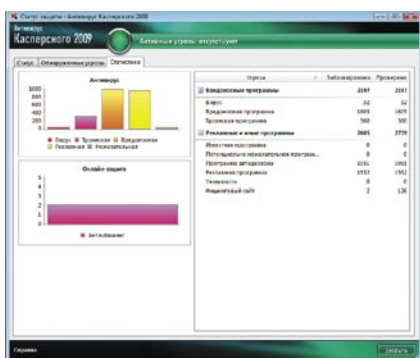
Статус защиты - Антивирус Касперского 2009

Антивирус
Касперского 2009

Активных угроз: отсутствуют

Статус | Обнаруженные угрозы | Статистика

Антивирус

1000
800
600
400
200
0

Вирус Троянская Вредоносная
Рекламная Нежелательная

Онлайн-защита

5
4
3
2
1
0

Антифишинг

| Угроза | Заблокировано | Проверено |
|---|---|---|
| Вредоносные программы | 2197 | 2197 |
| Вирус | 32 | 32 |
| Вредоносная программа | 1605 | 1605 |
| Троянская программа | 560 | 560 |
| Рекламные и иные программы | 2665 | 2776 |
| Известная программа | 0 | 0 |
| Потенциально нежелательная програм... | 0 | 0 |
| Программа автодозвона | 1031 | 1093 |
| Рекламная программа | 1552 | 1552 |
| Уязвимость | 0 | 0 |
| Фишинговый сайт | 2 | 126 |

Справка

Закрыть